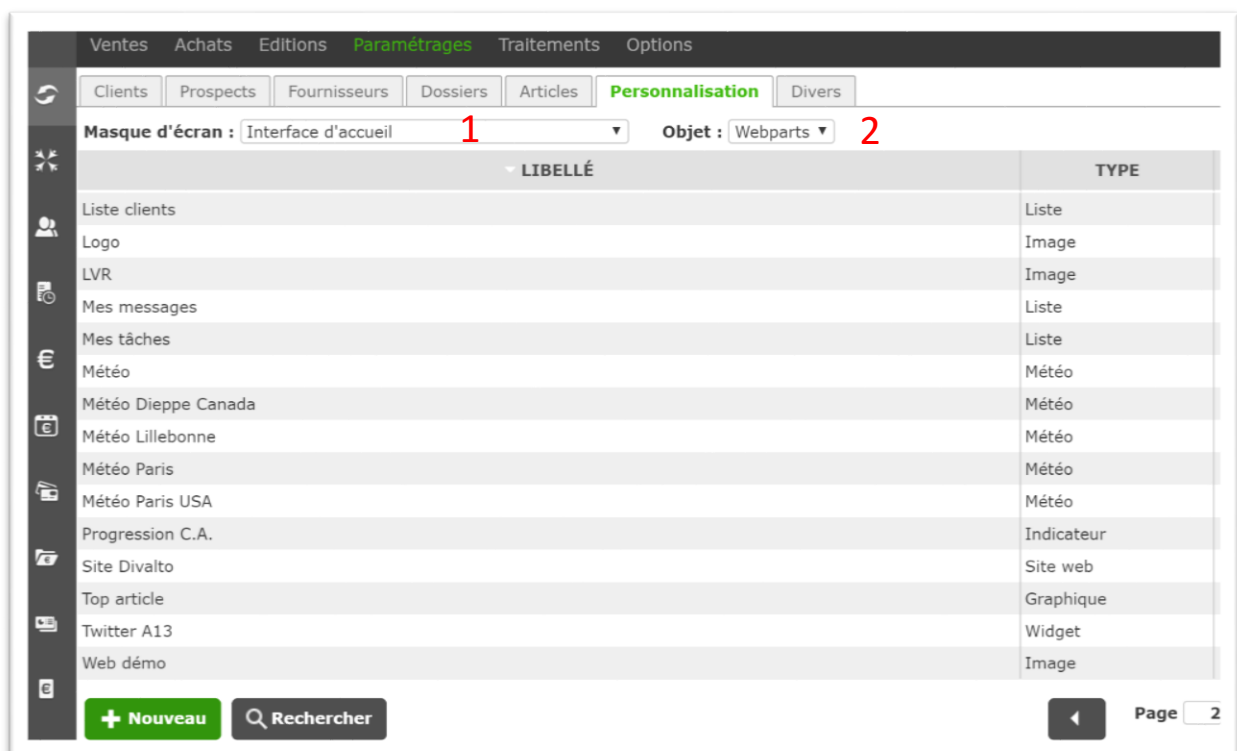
Ventes Achats Editions Paramétrages Traitements Options

Clients Prospects Fournisseurs Dossiers Articles Personnalisation Divers

Masque d'écran : Interface d'accueil 1 Objet : Webparts 2

| LIBELLÉ | TYPE |
|---|---|
| Liste clients | Liste |
| Logo | Image |
| LVR | Image |
| Mes messages | Liste |
| Mes tâches | Liste |
| Météo | Météo |
| Météo Dieppe Canada | Météo |
| Météo Lillebonne | Météo |
| Météo Paris | Météo |
| Météo Paris USA | Météo |
| Progression C.A. | Indicateur |
| Site Divalto | Site web |
| Top article | Graphique |
| Twitter A13 | Widget |
| Web démo | Image |

Nouveau Rechercher

Page 2